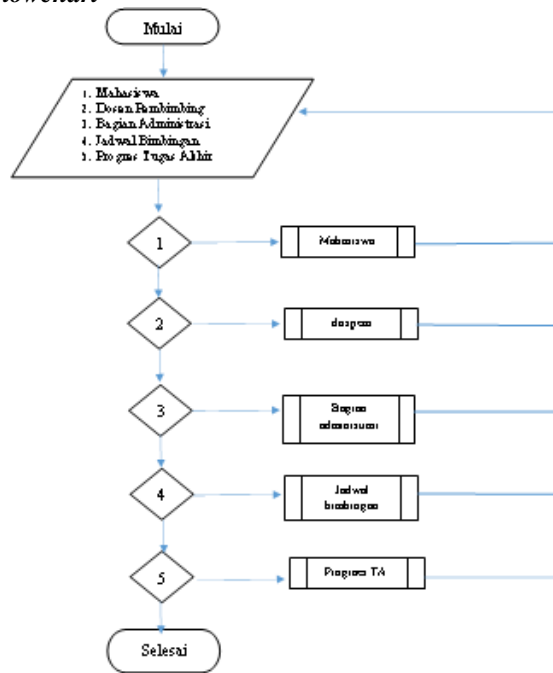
lowchart

Mulai

1. Mahasiswa
2. Dosen Pembimbing
3. Bagian Administrasi
4. Jadwal Bimbingan
5. Progres Tugas Akhir

1

Mahasiswa

2

dosen

3

Bagian administrasi

4

Jadwal bimbingan

5

Progres TA

Selesai